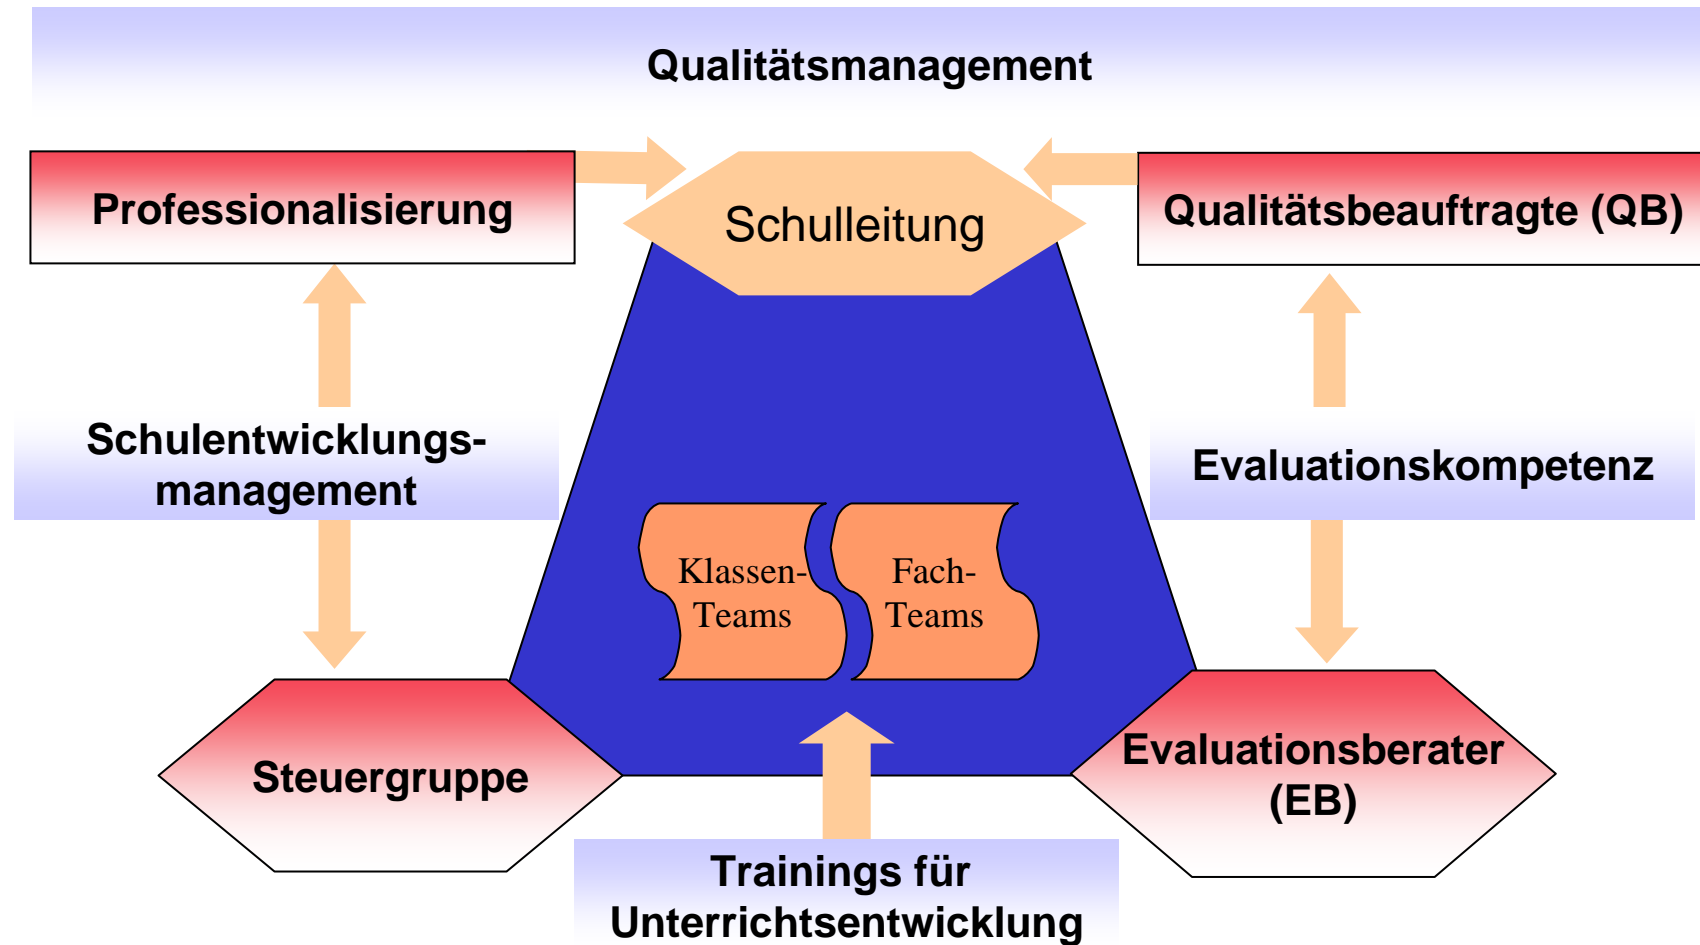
Qualitätsmanagement

Professionalisierung

Schulleitung

Qualitätsbeauftragte (QB)

Schulentwicklungsmanagement

Evaluationskompetenz

Klassen-Teams

Fach-Teams

Steuergruppe

Evaluationsberater (EB)

Trainings für Unterrichtsentwicklung